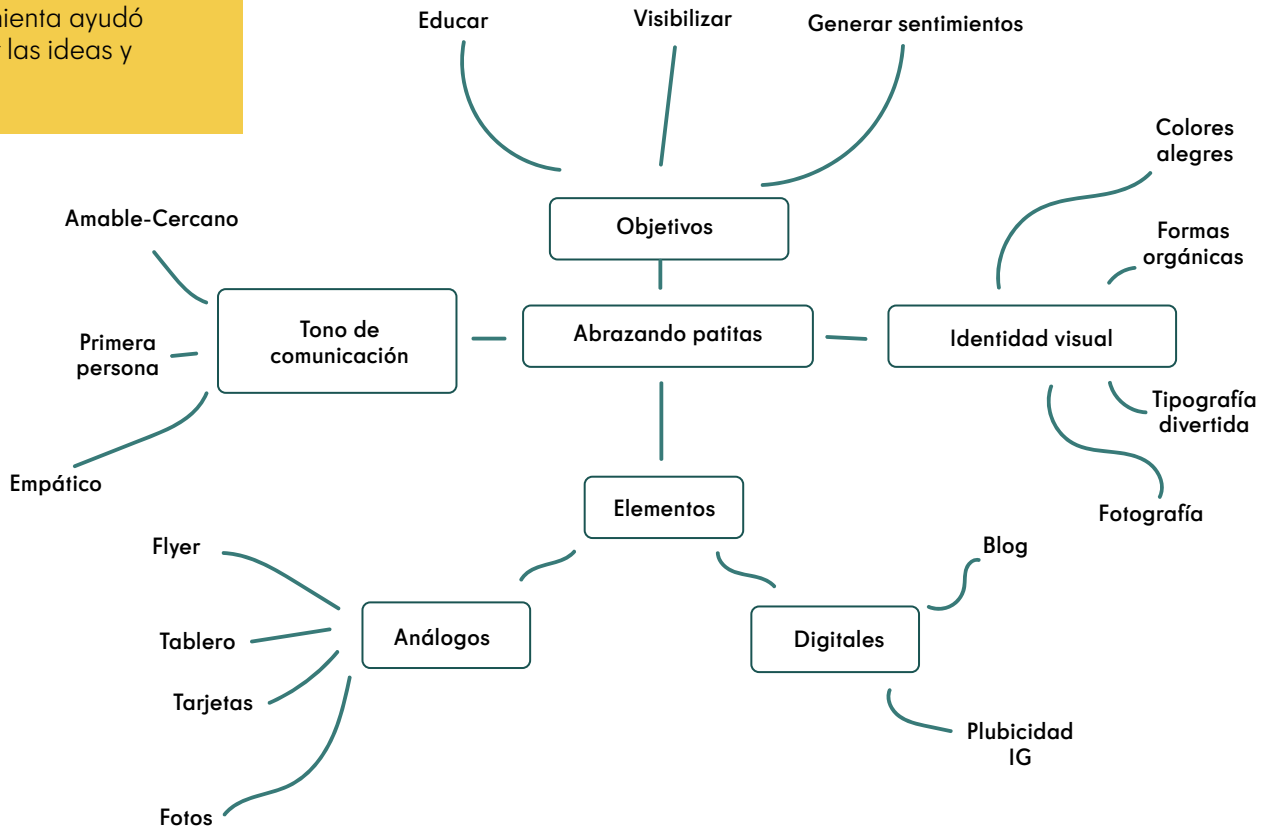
ienta ayudó
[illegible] las ideas y

Educar

Visibilizar

Generar sentimientos

Objetivos

Amable-Cercano

Primera persona

Empático

Tono de comunicación

Abrazando patitas

Colores alegres

Formas orgánicas

Identidad visual

Tipografía divertida

Fotografía

Elementos

Flyer

Tablero

Tarjetas

Fotos

Análogos

Blog

Digitales

Plubicidad IG